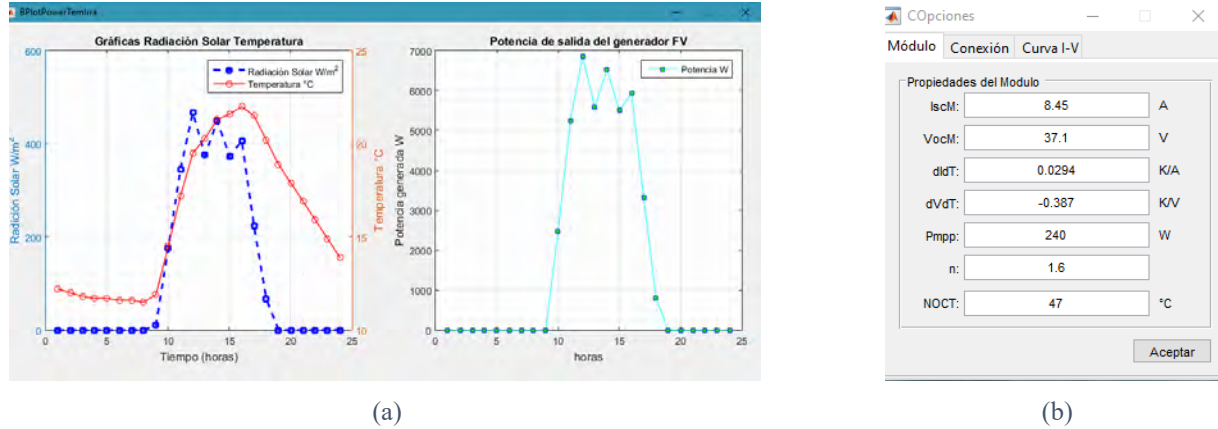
BPlotPowerTemira

Gráficas Radiación Solar Temperatura

Radiación Solar W/m$^2$
Temperatura °C

Radición Solar W/m$^2$

Temperatura °C

0
200
400
600

10
15
20
25

0
5
10
15
20
25

Tiempo (horas)

Potencia de salida del generador FV

Potencia W

Potencia generada W

0
1000
2000
3000
4000
5000
6000
7000

0
5
10
15
20
25

horas

(a)

COpciones

Módulo
Conexión
Curva I-V

Propiedades del Modulo

| IscM: | 8.45 | A |
|---|---|---|
| VocM: | 37.1 | V |
| dIdT: | 0.0294 | K/A |
| dVdT: | -0.387 | K/V |
| Pmpp: | 240 | W |
| n: | 1.6 | |
| NOCT: | 47 | °C |

Aceptar

(b)